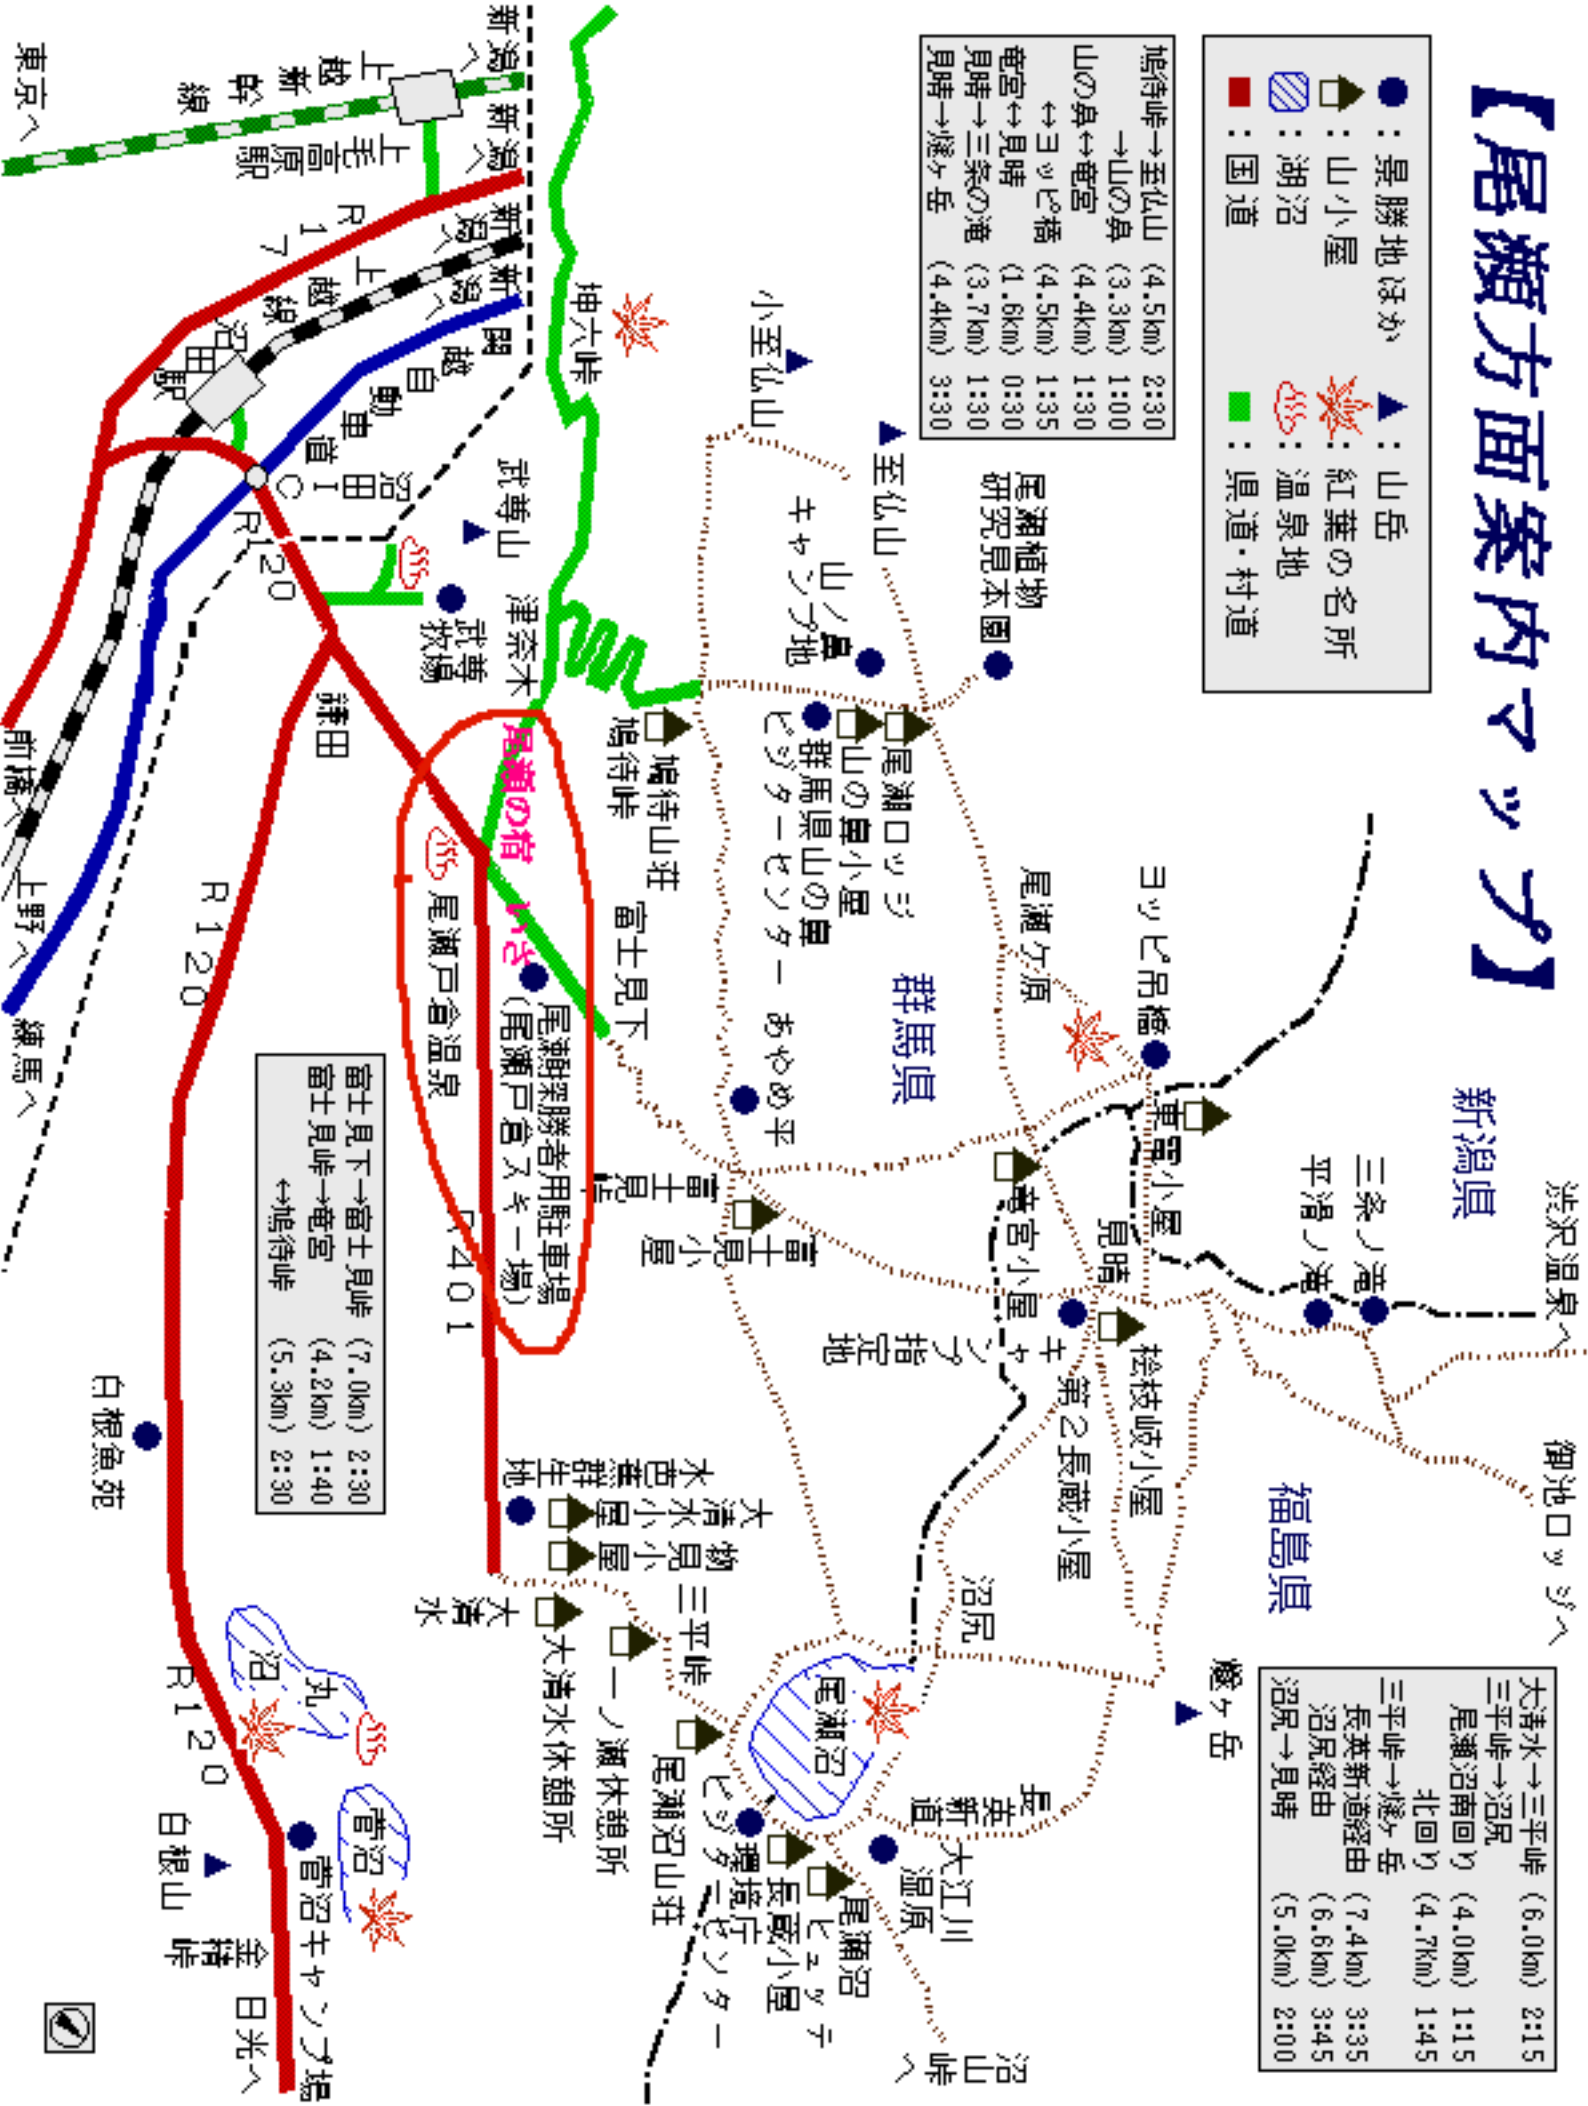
【尾瀬方面案内マップ】

●：景勝地ほか　▲：山岳
山小屋　紅葉の名所
：湖沼　温泉地
■：国道　■：県道・村道

鳩待峠→至仏山 (4.5km) 2:30
→山の鼻 (3.3km) 1:00
山の鼻↔竜宮 (4.4km) 1:30
↔ヨッピ橋 (4.5km) 1:35
竜宮↔見晴 (1.6km) 0:30
見晴→三条の滝 (3.7km) 1:30
見晴→燧ヶ岳 (4.4km) 3:30

富士見下→富士見峠 (7.0km) 2:30
富士見峠→竜宮 (4.2km) 1:40
↔鳩待峠 (5.3km) 2:30

大清水→三平峠 (6.0km) 2:15
三平峠→沼尻
尾瀬沼南回り (4.0km) 1:15
北回り (4.7km) 1:45
三平峠→燧ヶ岳
長英新道経由 (7.4km) 3:35
沼尻経由 (6.6km) 3:45
沼尻→見晴 (5.0km) 2:00

新潟県
群馬県
福島県

新潟へ
新潟へ
東京へ
上越新幹線
上毛高原駅
R17
新潟へ
上越線
新潟へ
関越自動車道
沼田駅
沼田IC
R120
前橋へ
上野へ
練馬へ
R120
鎌田
武尊山
武尊牧場
津奈木
坤六峠
小至仏山
至仏山
尾瀬植物研究見本園
山ノ鼻キャンプ地
尾瀬ロッジ
山の鼻小屋
群馬県山の鼻ビジターセンター
鳩待山荘
鳩待峠
尾瀬の宿　いわき
尾瀬戸倉温泉
尾瀬親勝者用駐車場（尾瀬戸倉スキー場）
富士見下
R401
尾瀬ヶ原
ヨッピ吊橋
あやめ平
富士見小屋
富士見峠
竜宮小屋
東電小屋
見晴
キャンプ指定地
燧枝岐小屋
第2長蔵小屋
渋沢温泉へ
三条ノ滝
平滑ノ滝
御池ロッジへ
沼尻
燧ヶ岳
長英新道
大江川湿原
尾瀬沼
尾瀬沼ヒュッテ
長蔵小屋
環境庁ビジターセンター
尾瀬沼山荘
三平峠
一ノ瀬休憩所
大清水休憩所
大清水
物見小屋
大清水小屋
木花小屋
群生地
白根魚苑
丸沼
菅沼
菅沼キャンプ場
R120
白根山
金精峠
日光へ
沼山峠へ